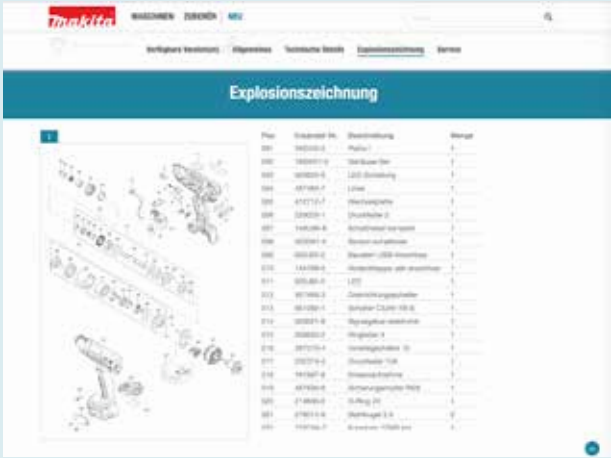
makita MASCHINEN ZUBEHÖR NEU

Verfügbare Varianten Allgemeines Technische Details Explosionszeichnung Service

Explosionszeichnung

1

| Pos | Ersatzteil-Nr. | Bezeichnung | Menge |
|---|---|---|---|
| 001 | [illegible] | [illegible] | 1 |
| 002 | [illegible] | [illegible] | 1 |
| 003 | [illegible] | LED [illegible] | 1 |
| 004 | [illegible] | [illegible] | 1 |
| 005 | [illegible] | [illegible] | 1 |
| 006 | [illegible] | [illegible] | 1 |
| 007 | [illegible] | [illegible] | 1 |
| 008 | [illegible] | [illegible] | 1 |
| 009 | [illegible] | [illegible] | 1 |
| 010 | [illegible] | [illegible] | 1 |
| 011 | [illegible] | LED | 1 |
| 012 | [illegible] | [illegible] | 1 |
| 013 | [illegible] | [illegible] | 1 |
| 014 | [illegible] | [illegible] | 1 |
| 015 | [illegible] | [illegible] | 1 |
| 016 | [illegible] | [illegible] | 1 |
| 017 | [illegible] | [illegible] | 1 |
| 018 | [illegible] | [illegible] | 1 |
| 019 | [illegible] | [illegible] | 1 |
| 020 | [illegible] | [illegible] | 1 |
| 021 | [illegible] | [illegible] | 8 |
| 022 | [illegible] | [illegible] | 1 |